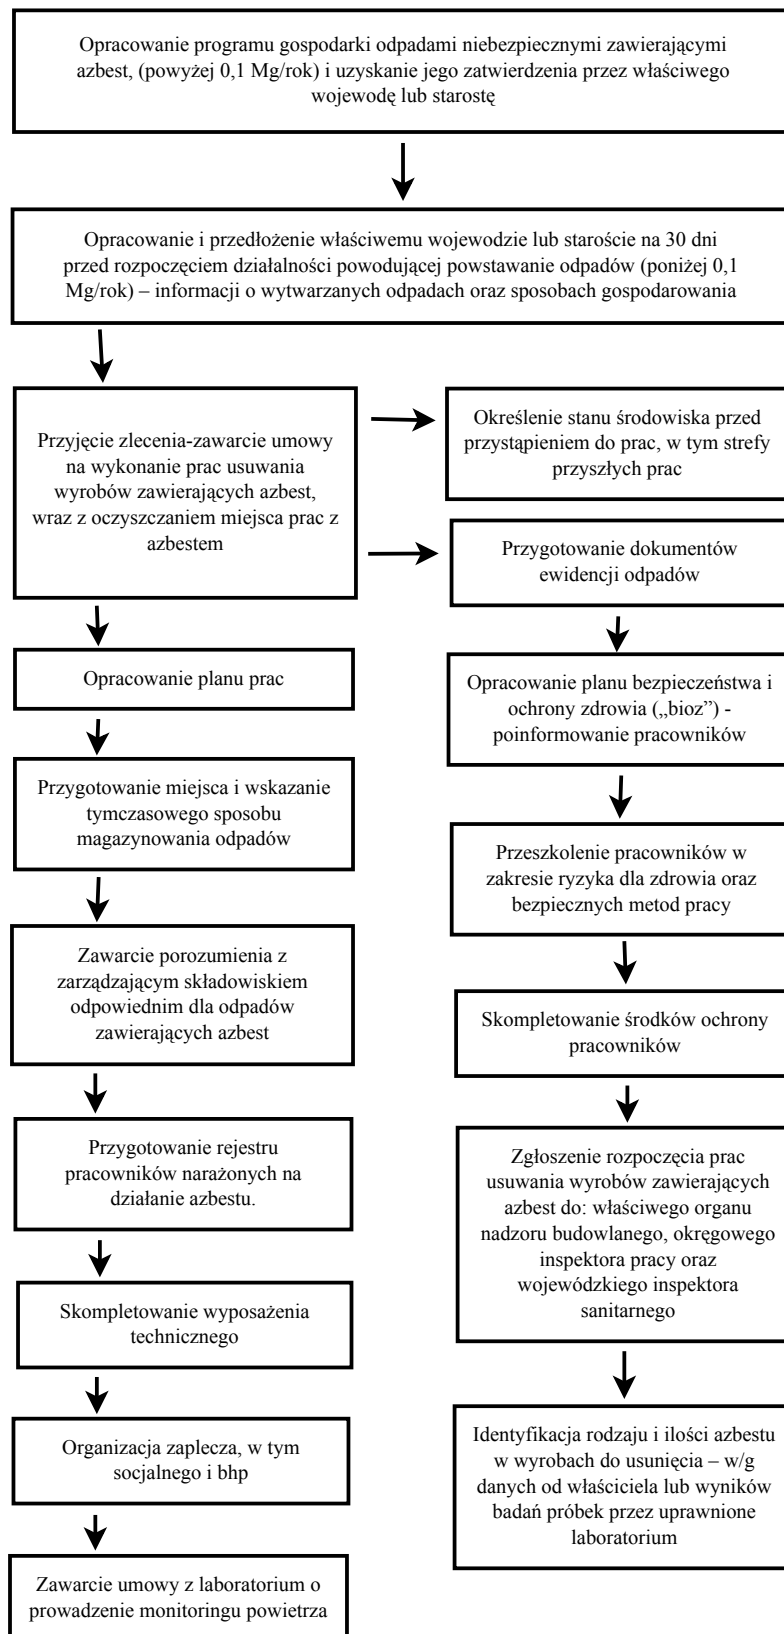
Opracowanie programu gospodarki odpadami niebezpiecznymi zawierającymi azbest, (powyżej 0,1 Mg/rok) i uzyskanie jego zatwierdzenia przez właściwego wojewodę lub starostę

Opracowanie i przedłożenie właściwemu wojewodzie lub staroście na 30 dni przed rozpoczęciem działalności powodującej powstawanie odpadów (poniżej 0,1 Mg/rok) – informacji o wytwarzanych odpadach oraz sposobach gospodarowania

Przyjęcie zlecenia-zawarcie umowy na wykonanie prac usuwania wyrobów zawierających azbest, wraz z oczyszczaniem miejsca prac z azbestem

Opracowanie planu prac

Przygotowanie miejsca i wskazanie tymczasowego sposobu magazynowania odpadów

Zawarcie porozumienia z zarządzającym składowiskiem odpowiednim dla odpadów zawierających azbest

Przygotowanie rejestru pracowników narażonych na działanie azbestu.

Skompletowanie wyposażenia technicznego

Organizacja zaplecza, w tym socjalnego i bhp

Zawarcie umowy z laboratorium o prowadzenie monitoringu powietrza

Określenie stanu środowiska przed przystąpieniem do prac, w tym strefy przyszłych prac

Przygotowanie dokumentów ewidencji odpadów

Opracowanie planu bezpieczeństwa i ochrony zdrowia („bioz") - poinformowanie pracowników

Przeszkolenie pracowników w zakresie ryzyka dla zdrowia oraz bezpiecznych metod pracy

Skompletowanie środków ochrony pracowników

Zgłoszenie rozpoczęcia prac usuwania wyrobów zawierających azbest do: właściwego organu nadzoru budowlanego, okręgowego inspektora pracy oraz wojewódzkiego inspektora sanitarnego

Identyfikacja rodzaju i ilości azbestu w wyrobach do usunięcia – w/g danych od właściciela lub wyników badań próbek przez uprawnione laboratorium